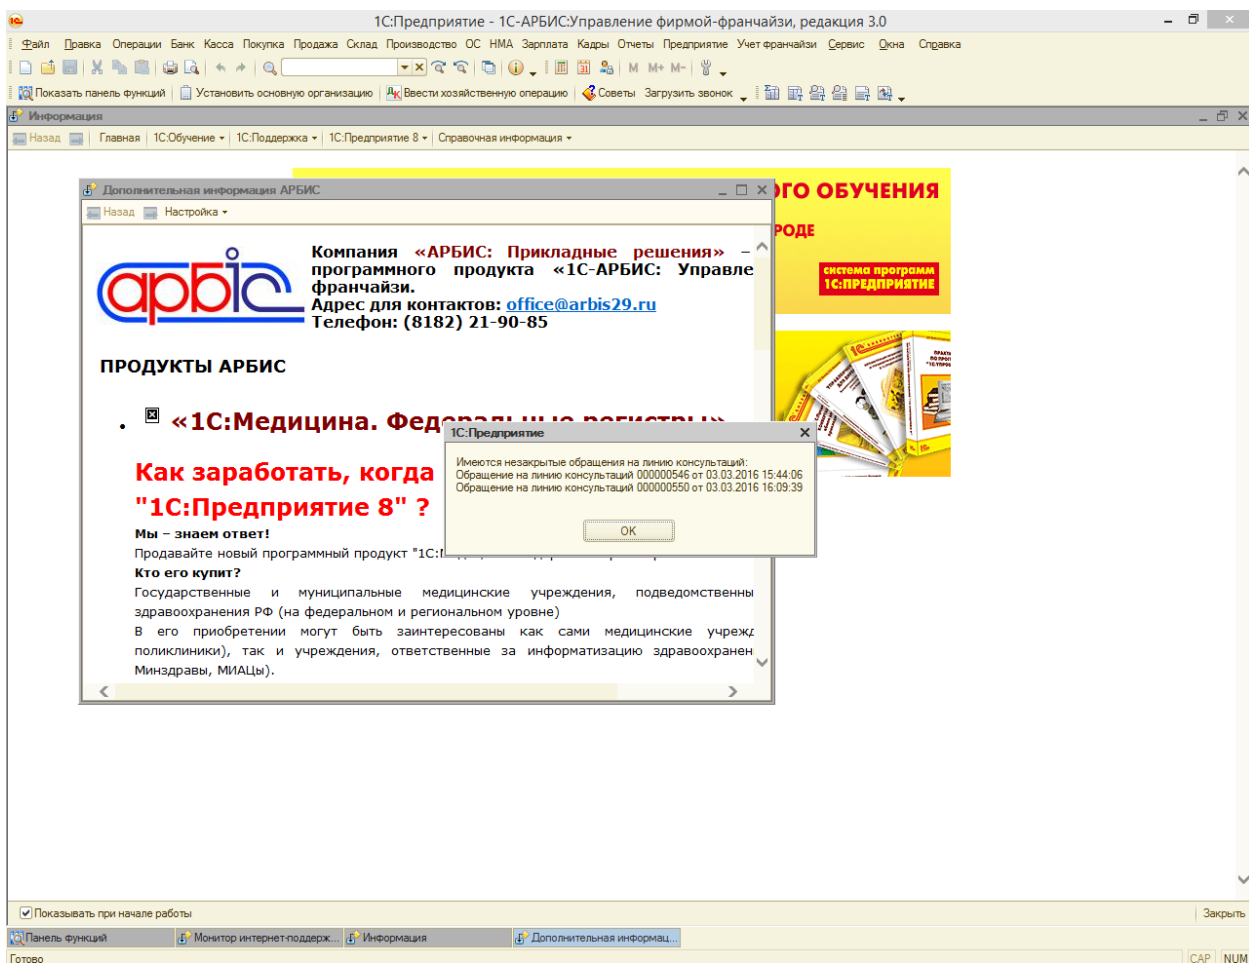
1С:Предприятие - 1С-АРБИС:Управление фирмой-франчайзи, редакция 3.0

Файл Правка Операции Банк Касса Покупка Продажа Склад Производство ОС НМА Зарплата Кадры Отчеты Предприятие Учет франчайзи Сервис Окна Справка

M M+ M-

Показать панель функций | Установить основную организацию | Ввести хозяйственную операцию | Советы Загрузить звонок

Информация

Назад | Главная | 1С:Обучение | 1С:Поддержка | 1С:Предприятие 8 | Справочная информация

ГО ОБУЧЕНИЯ
РОДЕ
система программ 1С:ПРЕДПРИЯТИЕ

Дополнительная информация АРБИС

Назад Настройка

арбис

Компания «АРБИС: Прикладные решения» – программного продукта «1С-АРБИС: Управле франчайзи.
Адрес для контактов: office@arbis29.ru
Телефон: (8182) 21-90-85

ПРОДУКТЫ АРБИС

«1С:Медицина. Федеральные регистры»

Как заработать, когда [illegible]
"1С:Предприятие 8" ?

Мы – знаем ответ!
Продавайте новый программный продукт "1С:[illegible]
Кто его купит?
Государственные и муниципальные медицинские учреждения, подведомственны здравоохранения РФ (на федеральном и региональном уровне)
В его приобретении могут быть заинтересованы как сами медицинские учрежд поликлиники), так и учреждения, ответственные за информатизацию здравоохранен Минздравы, МИАЦы).

1С:Предприятие

Имеются незакрытые обращения на линию консультаций:
Обращение на линию консультаций 000000546 от 03.03.2016 15:44:06
Обращение на линию консультаций 000000550 от 03.03.2016 16:09:39

OK

Показывать при начале работы
Закрыть

Панель функций | Монитор интернет-поддерж... | Информация | Дополнительная информац...

Готово
CAP NUM